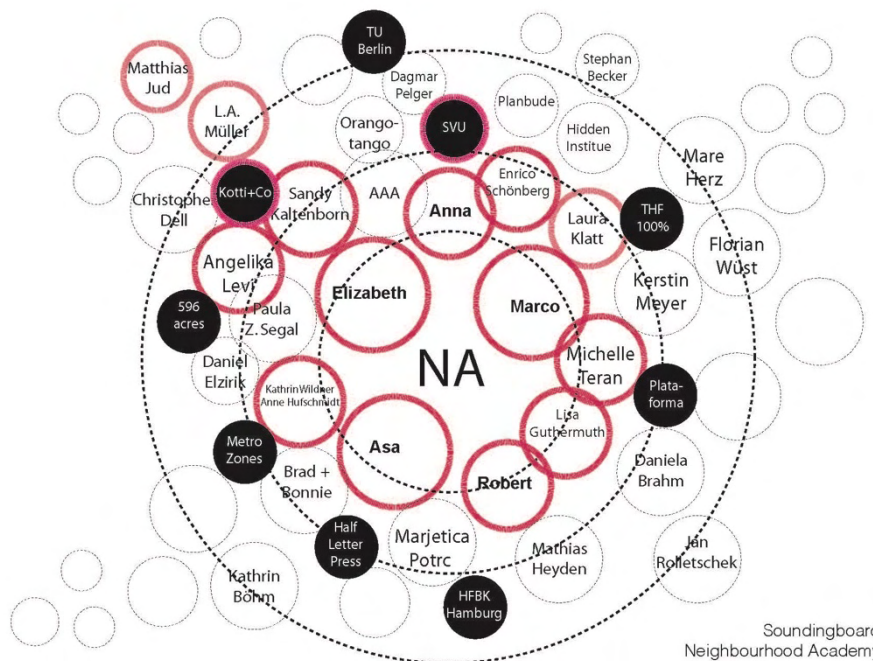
TU Berlin

Matthias Jud

Dagmar Pelger

Stephan Becker

L.A. Müller

Orango-tango

SVU

Planbude

Hidden Institue

Mare Herz

Kotti+Co

Christophe Dell

Sandy Kaltenborn

AAA

Anna

Enrico Schönberg

Laura Klatt

THF 100%

Florian Wüst

Angelika Levi

Elizabeth

Marco

Kerstin Meyer

596 acres

Paula Z. Segal

NA

Michelle Teran

Daniel Elzirik

KathrinWildner Anne Hufschmidt

Plata-forma

Lisa Guthermuth

Metro Zones

Asa

Daniela Brahm

Brad + Bonnie

Robert

Half Letter Press

Marjetica Potrc

Mathias Heyden

Jan Rolletschek

Kathrin Böhm

HFBK Hamburg

Soundingboard
Neighbourhood Academ